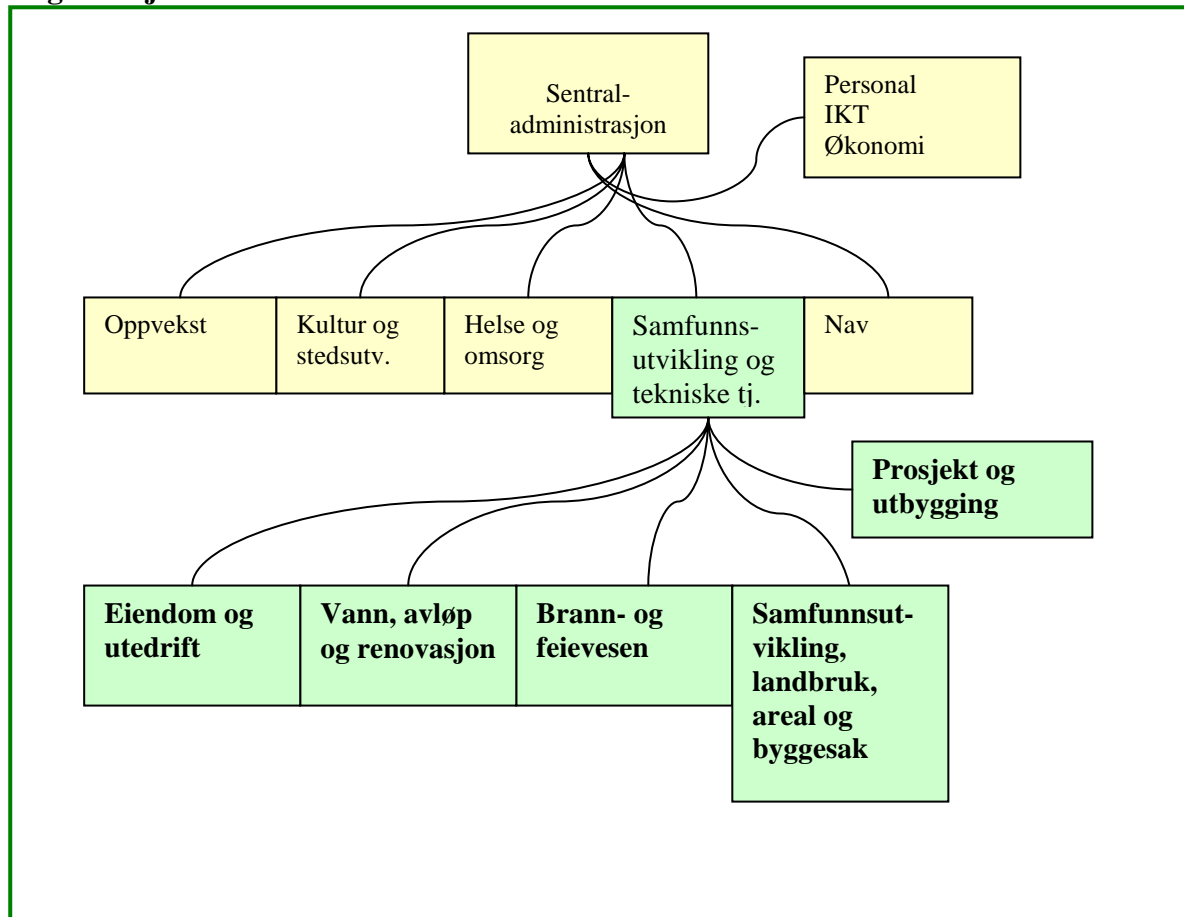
Sentraladministrasjon

Personal
IKT
Økonomi

Oppvekst

Kultur og stedsutv.

Helse og omsorg

Samfunnsutvikling og tekniske tj.

Nav

Prosjekt og utbygging

Eiendom og utedrift

Vann, avløp og renovasjon

Brann- og feievesen

Samfunnsutvikling, landbruk, areal og byggesak